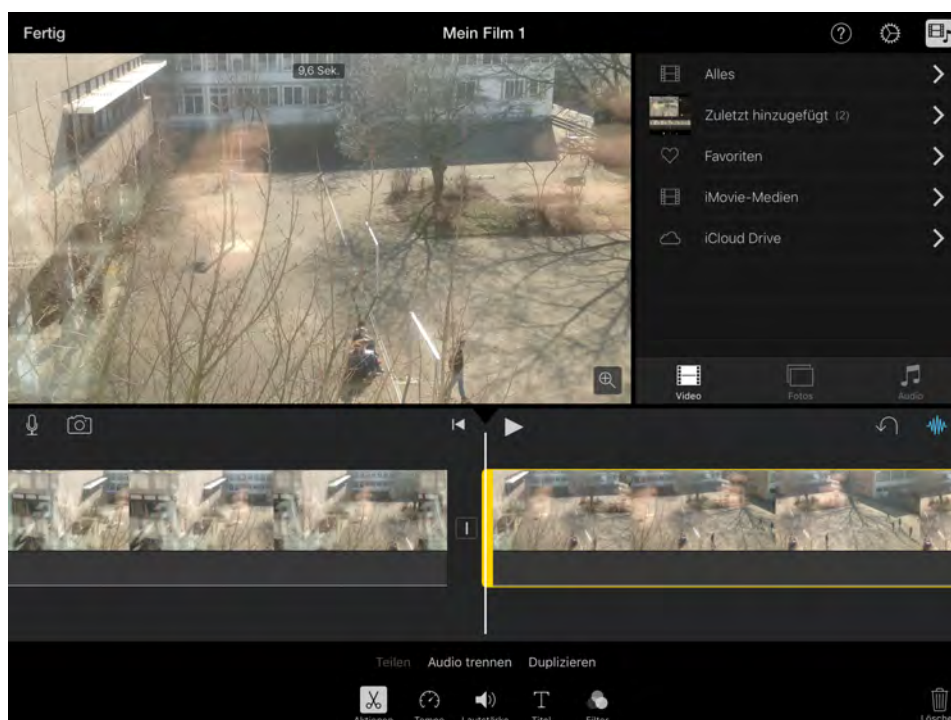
Fertig

Mein Film 1

9,6 Sek.

Alles

Zuletzt hinzugefügt (2)

Favoriten

iMovie-Medien

iCloud Drive

Video

Fotos

Audio

Teilen Audio trennen Duplizieren

Aktionen Tempo Lautstärke Titel Filter

Löschen